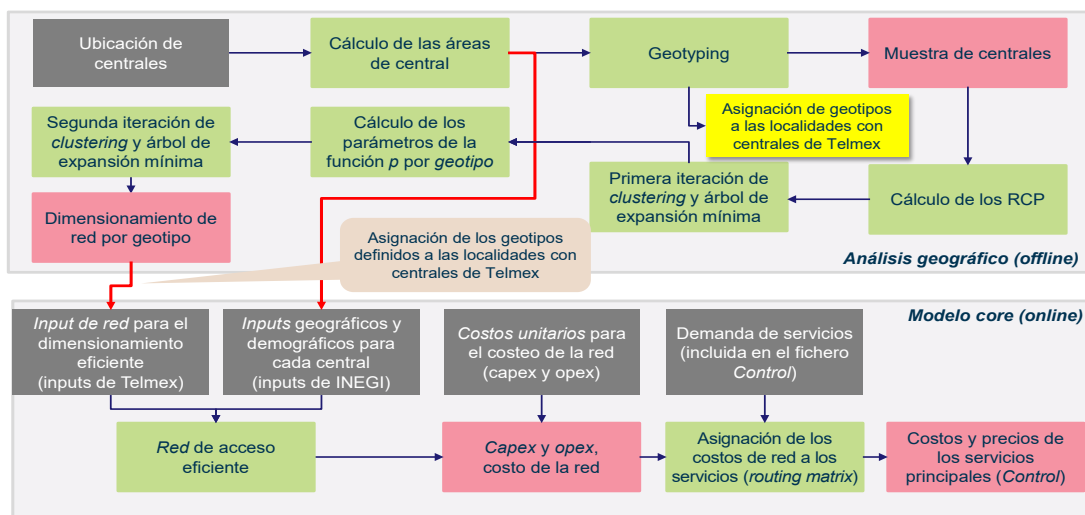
Ubicación de centrales

Cálculo de las áreas de central

Geotyping

Muestra de centrales

Asignación de geotipos a las localidades con centrales de Telmex

Segunda iteración de clustering y árbol de expansión mínima

Cálculo de los parámetros de la función p por geotipo

Primera iteración de clustering y árbol de expansión mínima

Cálculo de los RCP

Dimensionamiento de red por geotipo

Asignación de los geotipos definidos a las localidades con centrales de Telmex

Análisis geográfico (offline)

Modelo core (online)

Input de red para el dimensionamiento eficiente (inputs de Telmex)

Inputs geográficos y demográficos para cada central (inputs de INEGI)

Costos unitarios para el costeo de la red (capex y opex)

Demanda de servicios (incluida en el fichero Control)

Red de acceso eficiente

Capex y opex, costo de la red

Asignación de los costos de red a los servicios (routing matrix)

Costos y precios de los servicios principales (Control)